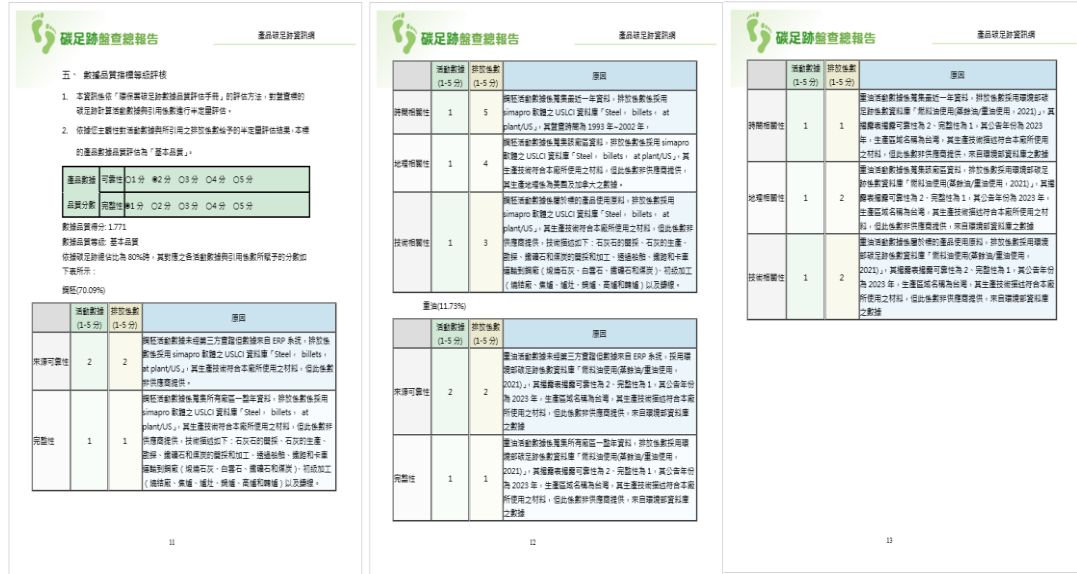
碳足跡盤查總報告

產品碳足跡資訊網

五、 數據品質指標等級評核

1. 本資訊係依「環保署碳足跡數據品質評估手冊」的評估方法，對盤查標的碳足跡計算活動數據與引用係數進行半定量評估。

2. 依據起止數性對活動數據與所引用之排放係數給予的半定量評估結果，本標的產品數據品質評估為「基本品質」。

| 產品數據 | 可靠性 | ○1 分 ●2 分 ○3 分 ○4 分 ○5 分 |
|---|---|---|
| 品質分數 | 完整性 | ●1 分 ○2 分 ○3 分 ○4 分 ○5 分 |

數據品質得分: 1.771

數據品質描述: 基本品質

依據碳足跡佔比為 80%時，對其應之各活動數據與引用係數所賦予的分數如下表所示：

鋼胚(70.09%)

| | 活動數據 (1-5 分) | 排放係數 (1-5 分) | 原因 |
|---|---|---|---|
| 來源可靠性 | 2 | 2 | 鋼胚活動數據係來自第三方查證過數據來自 ERP 系統，排放係數係採用 simapro 軟體之 USLCI 資料庫「Steel， billets，at plant/US」，其生產技術符合本廠所使用之材料，但此係數非供應商提供。 |
| 完整性 | 1 | 1 | 鋼胚活動數據係蒐集所有廠區一整年資料，排放係數係採用 simapro 軟體之 USLCI 資料庫「Steel， billets， at plant/US」，其生產技術符合本廠所使用之材料，但此係數非供應商提供，技術描述如下：石灰石的鍛採，石灰的生產，鍛鍊，鐵礦石和原煤的鍛採和加工，通過設施，燒結和卡車運輸到鋼廠（燒結石灰，白雲石，鐵礦石和煤炭），初級加工（燒結前、焦爐、爐灶、燒結、高爐和轉爐）以及鑄模。 |

11

碳足跡盤查總報告

產品碳足跡資訊網

| | 活動數據 (1-5 分) | 排放係數 (1-5 分) | 原因 |
|---|---|---|---|
| 時間相關性 | 1 | 5 | 鋼胚活動數據係蒐集最近一年資料，排放係數係採用 simapro 軟體之 USLCI 資料庫「Steel， billets， at plant/US」，其盤查時間為 1993 年~2002 年。 |
| 地理相關性 | 1 | 4 | 鋼胚活動數據係蒐集該廠區資料，排放係數係採用 simapro 軟體之 USLCI 資料庫「Steel， billets， at plant/US」，其生產技術符合本廠所使用之材料，但此係數非供應商提供，其生產地域係為美國及加拿大之數據。 |
| 技術相關性 | 1 | 3 | 鋼胚活動數據係蒐集於標的產品使用資料，排放係數係採用 simapro 軟體之 USLCI 資料庫「Steel， billets， at plant/US」，其生產技術符合本廠所使用之材料，但此係數非供應商提供，技術描述如下：石灰石的鍛採，石灰的生產，鍛鍊，鐵礦石和原煤的鍛採和加工，通過設施，燒結和卡車運輸到鋼廠（燒結石灰，白雲石，鐵礦石和煤炭），初級加工（燒結前、焦爐、爐灶、燒結、高爐和轉爐）以及鑄模。 |

重油(11.73%)

| | 活動數據 (1-5 分) | 排放係數 (1-5 分) | 原因 |
|---|---|---|---|
| 來源可靠性 | 2 | 2 | 重油活動數據係來自第三方查證過數據來自 ERP 系統，採用環境部碳足跡係數資料庫「燃料油使用(蒸餘油/重油使用，2021)」，其揭露表揭露可靠性為 2、完整性為 1，其公告年份為 2023 年，生產區域名稱為台灣，其生產技術相近符合本廠所使用之材料，但此係數非供應商提供，來自環境部資料庫之數據 |
| 完整性 | 1 | 1 | 重油活動數據係蒐集所有廠區一整年資料，排放係數係採用環境部碳足跡係數資料庫「燃料油使用(蒸餘油/重油使用，2021)」，其揭露表揭露可靠性為 2、完整性為 1，其公告年份為 2023 年，生產區域名稱為台灣，其生產技術相近符合本廠所使用之材料，但此係數非供應商提供，來自環境部資料庫之數據 |

12

碳足跡盤查總報告

產品碳足跡資訊網

| | 活動數據 (1-5 分) | 排放係數 (1-5 分) | 原因 |
|---|---|---|---|
| 時間相關性 | 1 | 1 | 重油活動數據係蒐集最近一年資料，排放係數採用環境部碳足跡係數資料庫「燃料油使用(蒸餘油/重油使用，2021)」，其揭露表揭露可靠性為 2、完整性為 1，其公告年份為 2023 年，生產區域名稱為台灣，其生產技術相近符合本廠所使用之材料，但此係數非供應商提供，來自環境部資料庫之數據 |
| 地理相關性 | 1 | 2 | 重油活動數據係蒐集該廠區資料，排放係數採用環境部碳足跡係數資料庫「燃料油使用(蒸餘油/重油使用，2021)」，其揭露表揭露可靠性為 2、完整性為 1，其公告年份為 2023 年，生產區域名稱為台灣，其生產技術相近符合本廠所使用之材料，但此係數非供應商提供，來自環境部資料庫之數據 |
| 技術相關性 | 1 | 2 | 重油活動數據係蒐集於標的產品使用資料，排放係數採用環境部碳足跡係數資料庫「燃料油使用(蒸餘油/重油使用，2021)」，其揭露表揭露可靠性為 2、完整性為 1，其公告年份為 2023 年，生產區域名稱為台灣，其生產技術相近符合本廠所使用之材料，但此係數非供應商提供，來自環境部資料庫之數據 |

13